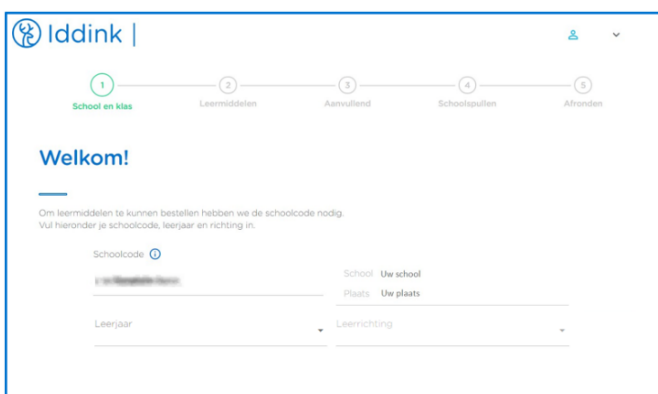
Iddink |

1 School en klas
2 Leermiddelen
3 Aanvullend
4 Schoolspullen
5 Afronden

Welkom!

Om leermiddelen te kunnen bestellen hebben we de schoolcode nodig.
Vul hieronder je schoolcode, leerjaar en richting in.

Schoolcode

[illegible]

School Uw school
Plaats Uw plaats

Leerjaar

Leerrichting